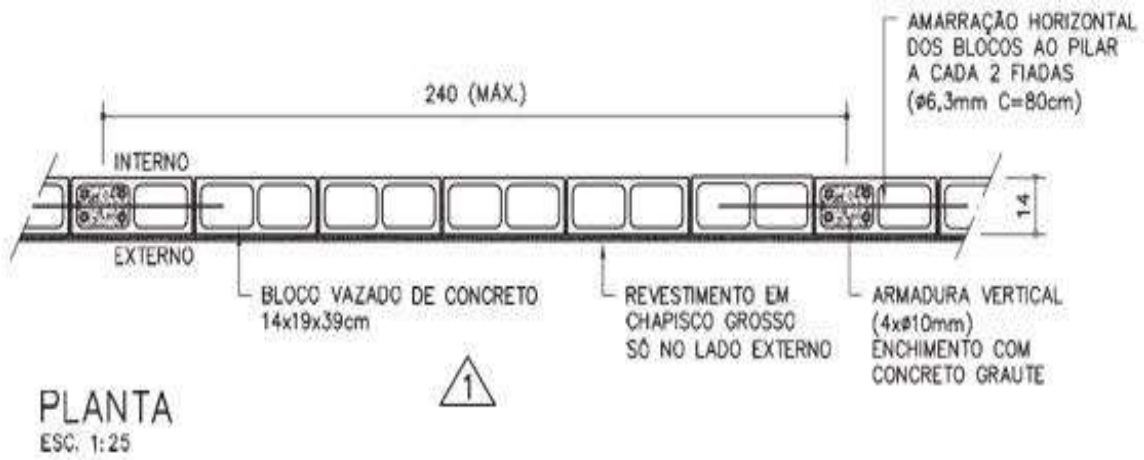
AMARRAÇÃO HORIZONTAL DOS BLOCOS AO PILAR A CADA 2 FIADAS (ø6,3mm C=80cm)

240 (MÁX.)

INTERNO

EXTERNO

14

BLOCO VAZADO DE CONCRETO 14x19x39cm

REVESTIMENTO EM CHAPISCO GROSSO SÓ NO LADO EXTERNO

ARMADURA VERTICAL (4xø10mm) ENCHIMENTO COM CONCRETO GRAUTE

1

PLANTA
ESC. 1:25